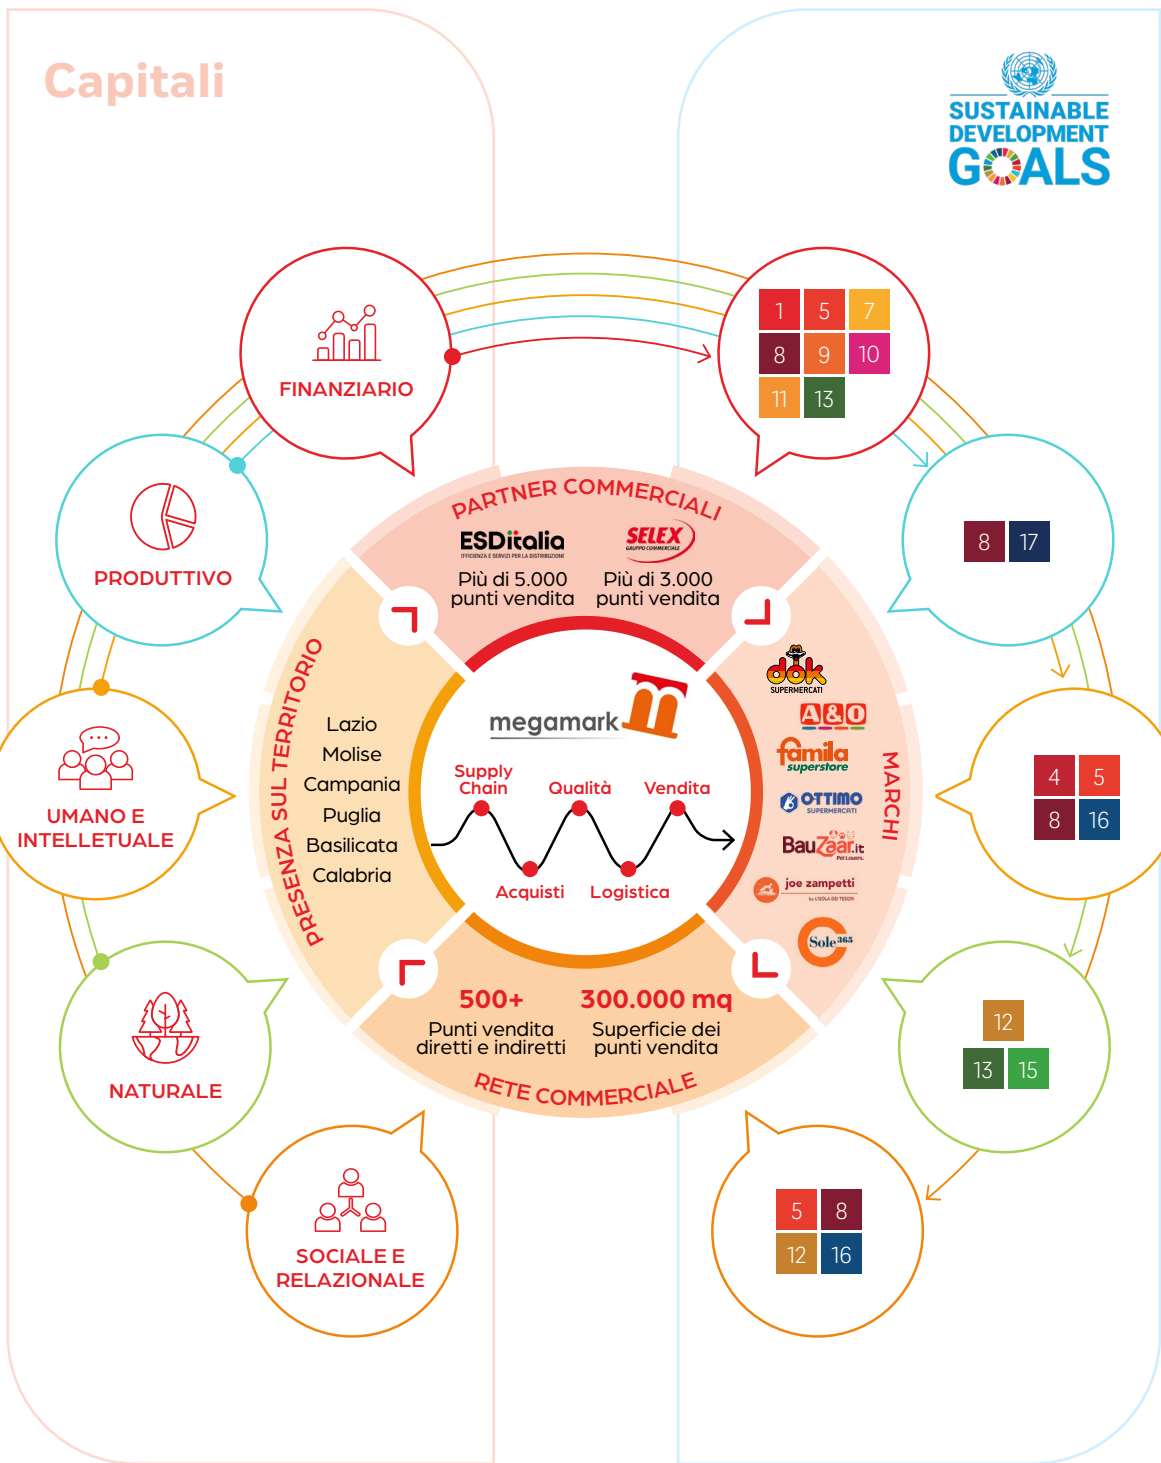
Capitali

SUSTAINABLE DEVELOPMENT GOALS

FINANZIARIO

1 5 7
8 9 10
11 13

PRODUTTIVO

8 17

UMANO E INTELLETUALE

4 5
8 16

NATURALE

12
13 15

SOCIALE E RELAZIONALE

5 8
12 16

PARTNER COMMERCIALI

ESDitalia
EFFICIENZA E SERVIZI PER LA DISTRIBUZIONE
Più di 5.000 punti vendita

SELEX
GRUPPO COMMERCIALE
Più di 3.000 punti vendita

PRESENZA SUL TERRITORIO

Lazio
Molise
Campania
Puglia
Basilicata
Calabria

megamark

Supply Chain
Qualità
Vendita
Acquisti
Logistica

MARCHI

dok SUPERMERCATI
A&O
famila superstore
OTTIMO SUPERMERCATI
BauZaar.it
joe zampetti
Sole 365

500+
Punti vendita diretti e indiretti

300.000 mq
Superficie dei punti vendita

RETE COMMERCIALE